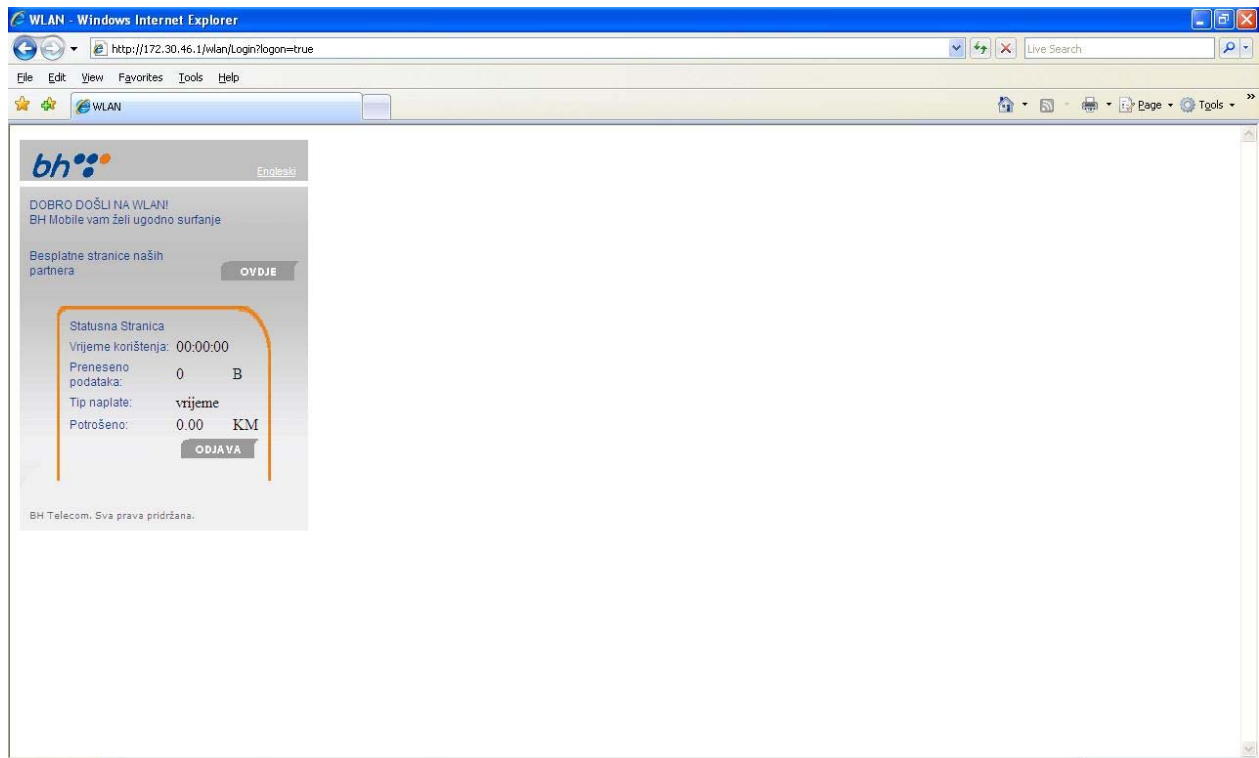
WLAN - Windows Internet Explorer

http://172.30.46.1/wlan/Login?logon=true

Live Search

File Edit View Favorites Tools Help

WLAN

Page Tools

bh

Engleski

DOBRO DOŠLI NA WLAN!
BH Mobile vam želi ugodno surfanje

Besplatne stranice naših partnera

OVDJE

Statusna Stranica

| | | |
|---|---|---|
| Vrijeme korištenja: | 00:00:00 | |
| Preneseno podataka: | 0 | B |
| Tip naplate: | vrijeme | |
| Potrošeno: | 0.00 | KM |

ODJAVA

BH Telecom. Sva prava pridržana.